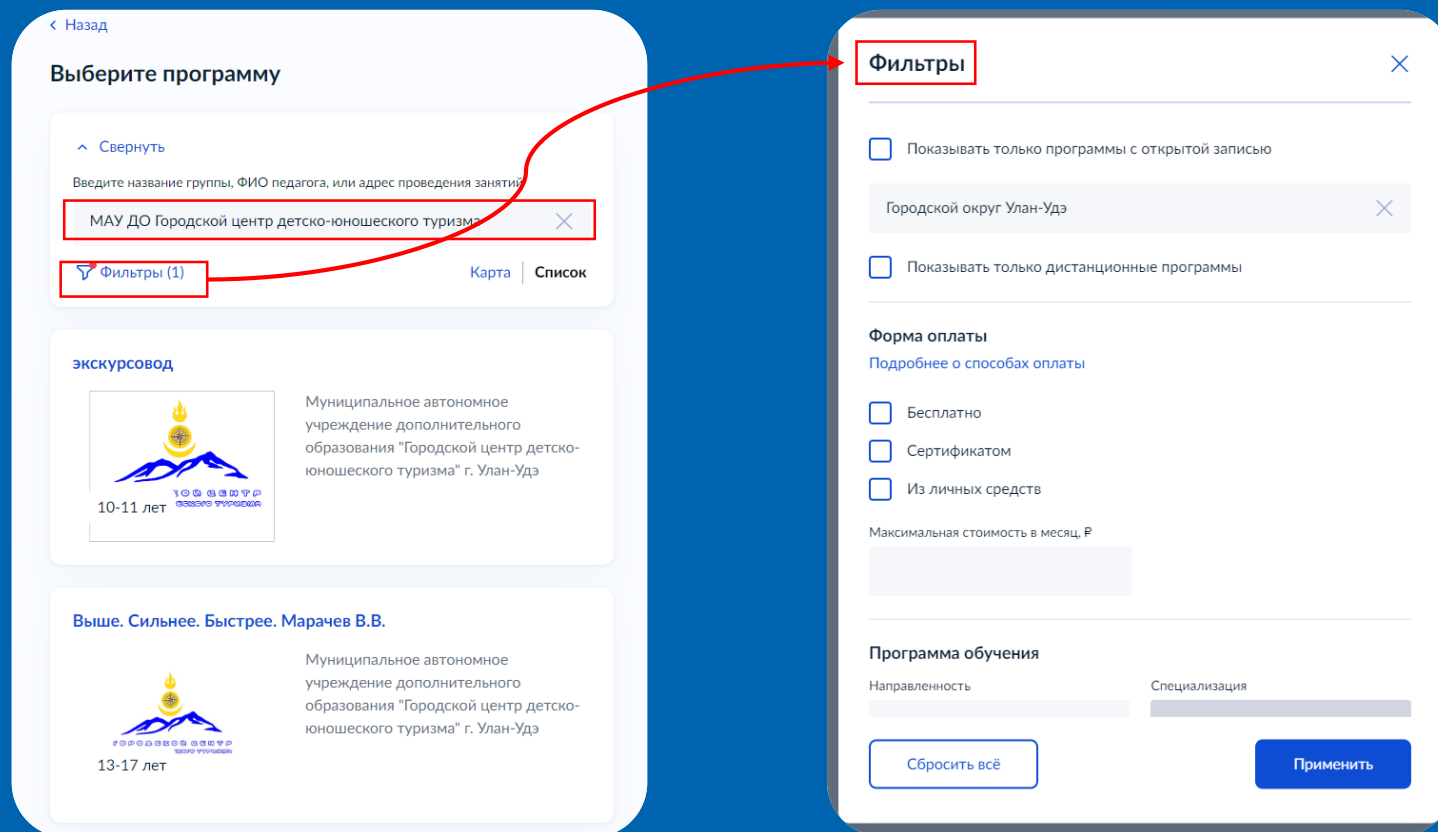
‹ Назад

Выберите программу

^ Свернуть

Введите название группы, ФИО педагога, или адрес проведения занятий

МАУ ДО Городской центр детско-юношеского туризма

Фильтры (1)

Карта | Список

экскурсовод

Муниципальное автономное учреждение дополнительного образования "Городской центр детско-юношеского туризма" г. Улан-Удэ

10-11 лет

Выше. Сильнее. Быстрее. Марачев В.В.

Муниципальное автономное учреждение дополнительного образования "Городской центр детско-юношеского туризма" г. Улан-Удэ

13-17 лет

Фильтры

Показывать только программы с открытой записью

Городской округ Улан-Удэ

Показывать только дистанционные программы

Форма оплаты

Подробнее о способах оплаты

Бесплатно

Сертификатом

Из личных средств

Максимальная стоимость в месяц, ₽

Программа обучения

Направленность

Специализация

Сбросить всё

Применить